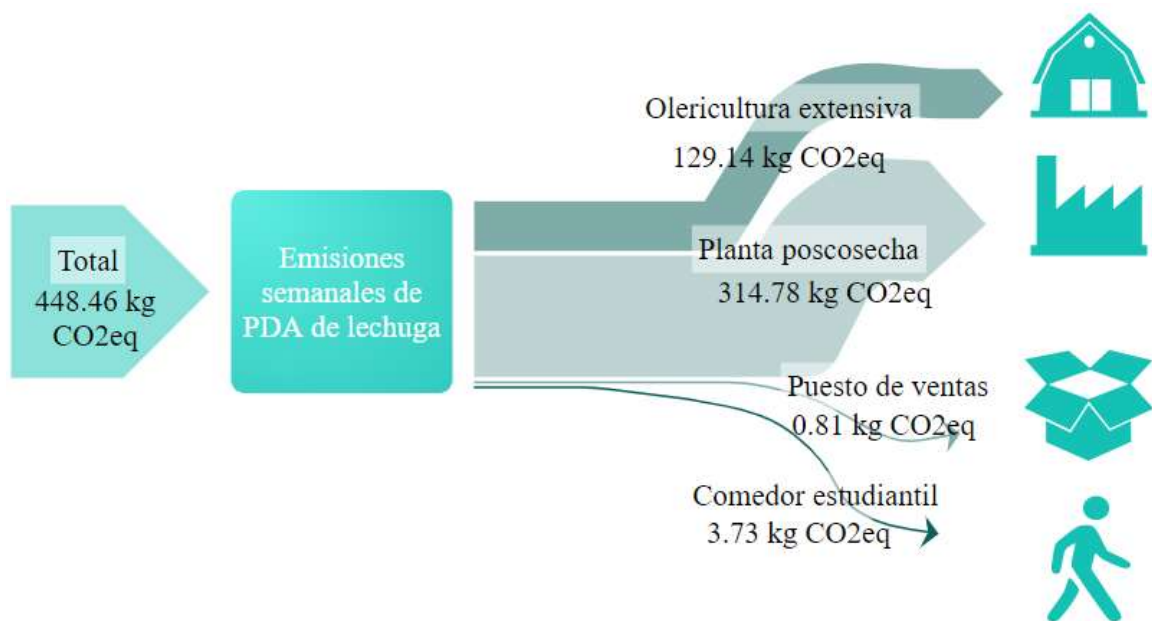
Total
448.46 kg
CO2eq

Emisiones semanales de PDA de lechuga

Olericultura extensiva
129.14 kg CO2eq

Planta poscosecha
314.78 kg CO2eq

Puesto de ventas
0.81 kg CO2eq

Comedor estudiantil
3.73 kg CO2eq